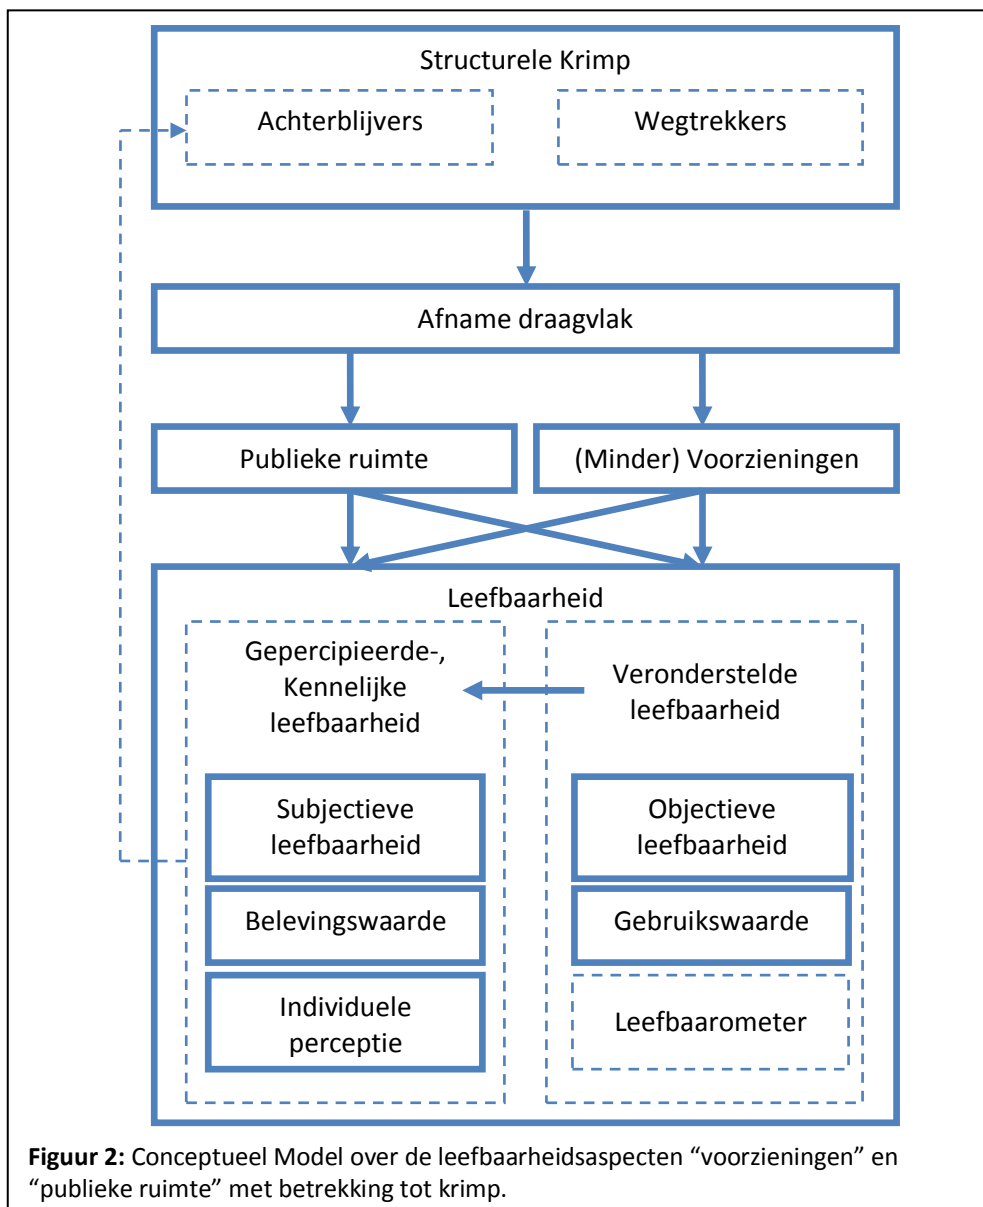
Structurele Krimp

Achterblijvers

Wegtrekkers

Afname draagvlak

Publieke ruimte

(Minder) Voorzieningen

Leefbaarheid

Gepercipieerde-, Kennelijke leefbaarheid

Veronderstelde leefbaarheid

Subjectieve leefbaarheid

Objectieve leefbaarheid

Belevingswaarde

Gebruikswaarde

Individuele perceptie

Leefbaarometer

**Figuur 2:** Conceptueel Model over de leefbaarheidsaspecten “voorzieningen” en “publieke ruimte” met betrekking tot krimp.